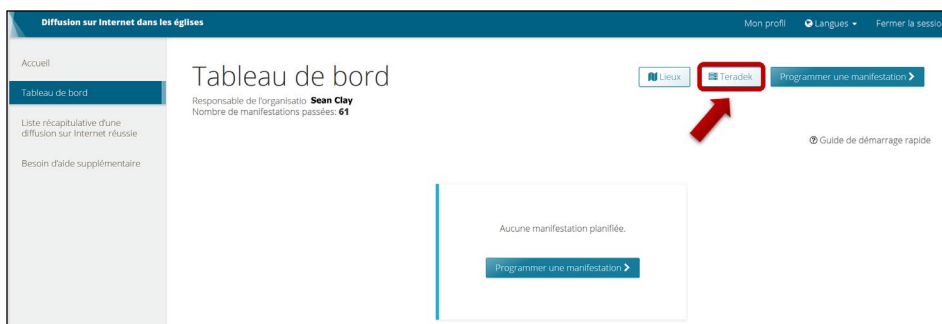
Diffusion sur Internet dans les églises

Mon profil

Langues

Fermer la sessio

Accueil

Tableau de bord

Liste récapitulative d'une diffusion sur Internet réussie

Besoin d'aide supplémentaire

Tableau de bord

Responsable de l'organisatio **Sean Clay**
Nombre de manifestations passées: **61**

Lieux

Teradek

Programmer une manifestation

Guide de démarrage rapide

Aucune manifestation planifiée.

Programmer une manifestation